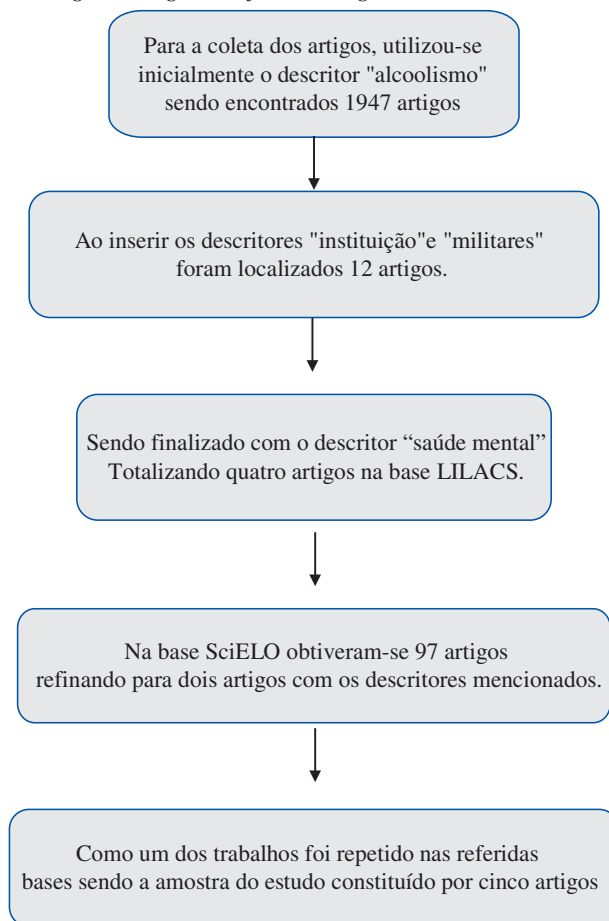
Para a coleta dos artigos, utilizou-se inicialmente o descritor "alcoolismo" sendo encontrados 1947 artigos

Ao inserir os descritores "instituição"e "militares" foram localizados 12 artigos.

Sendo finalizado com o descritor “saúde mental” Totalizando quatro artigos na base LILACS.

Na base SciELO obtiveram-se 97 artigos refinando para dois artigos com os descritores mencionados.

Como um dos trabalhos foi repetido nas referidas bases sendo a amostra do estudo constituído por cinco artigos